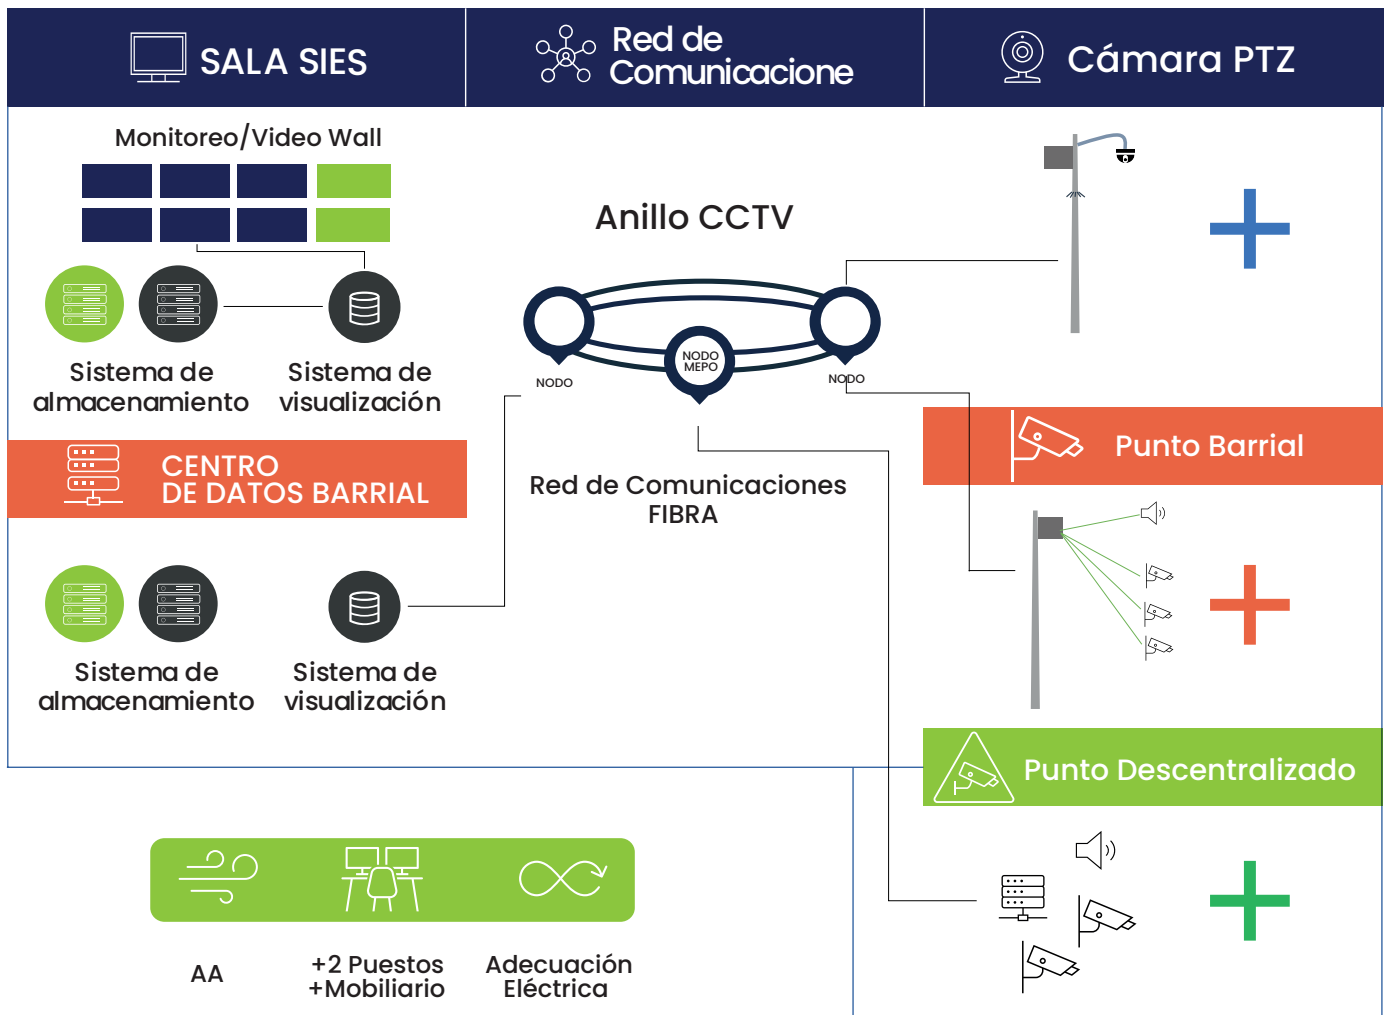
SALA SIES

Red de Comunicacione

Cámara PTZ

Monitoreo/Video Wall

Anillo CCTV

Sistema de almacenamiento

Sistema de visualización

NODO

NODO MEPO

NODO

CENTRO DE DATOS BARRIAL

Red de Comunicaciones FIBRA

Punto Barrial

Sistema de almacenamiento

Sistema de visualización

Punto Descentralizado

AA

+2 Puestos +Mobiliario

Adecuación Eléctrica